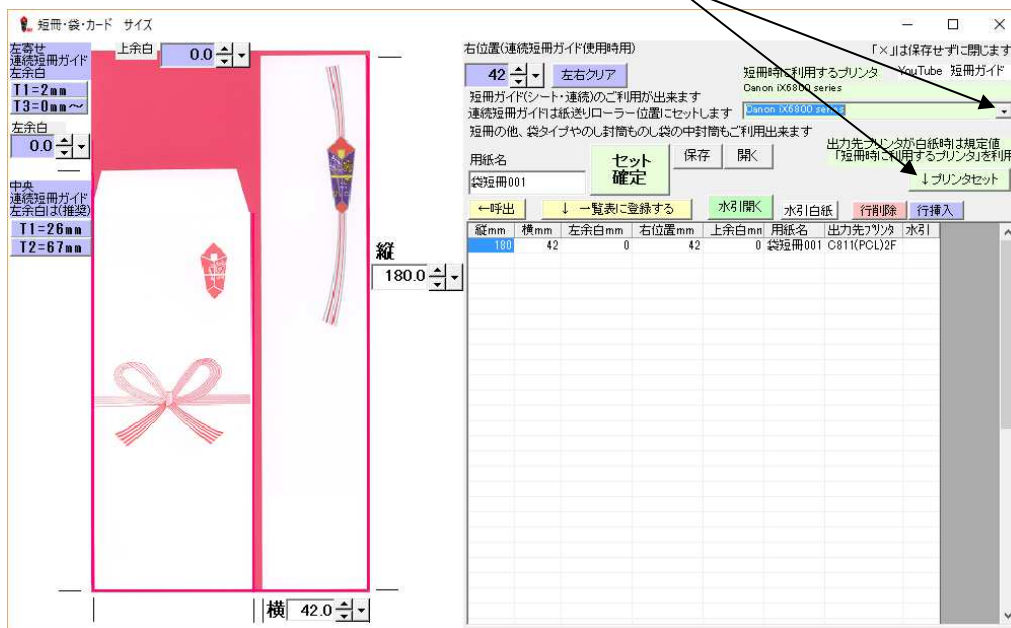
短冊・袋・カード サイズ

左寄せ
連続短冊ガイド
左余白
T1=2mm
T3=0mm～

上余白 0.0

左余白
0.0

中央
連続短冊ガイド
左余白は(推奨)
T1=26mm
T2=67mm

縦
180.0

横 42.0

右位置(連続短冊ガイド使用時用)
42 左右クリア
短冊ガイド(シート・連続)のご利用が出来ます
連続短冊ガイドは紙送りローラー位置にセットします
短冊の他、袋タイプやのし封筒ものし袋の中封筒もご利用出来ます

短冊時に利用するプリンタ
Canon iX6800 series
Canon iX6800 series

「×」は保存せずに閉じます
YouTube 短冊ガイド

出力先プリンタが白紙時は規定値
「短冊時に利用するプリンタ」を利用
↓プリンタセット

用紙名
袋短冊001
セット
確定
保存 開く

←呼出 ↓ 一覧表に登録する 水引開く 水引白紙 行削除 行挿入

| 縦mm | 横mm | 左余白mm | 右位置mm | 上余白mm | 用紙名 | 出力先ﾌﾟﾘﾝﾀ | 水引 |
|---|---|---|---|---|---|---|---|
| 180 | 42 | 0 | 42 | 0 | 袋短冊001 | C811(PCL)2F | |